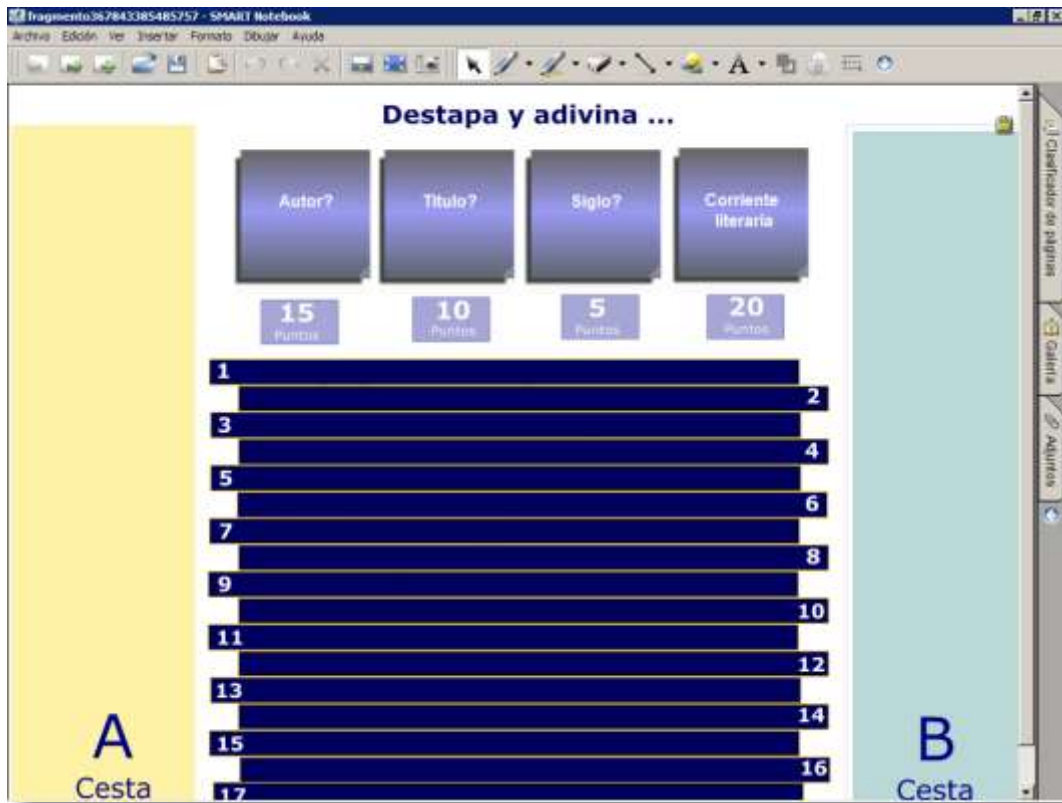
fragmento3678433085485757 - SMART Notebook

Archivo Edición Ver Insertar Formato Dibujar Ayuda

Destapa y adivina ...

Autor?

Titulo?

Siglo?

Corriente literaria

15 Puntos

10 Puntos

5 Puntos

20 Puntos

1
2
3
4
5
6
7
8
9
10
11
12
13
14
15
16
17

A
Cesta

B
Cesta

Clasificador de páginas
Galería
Adjuntos